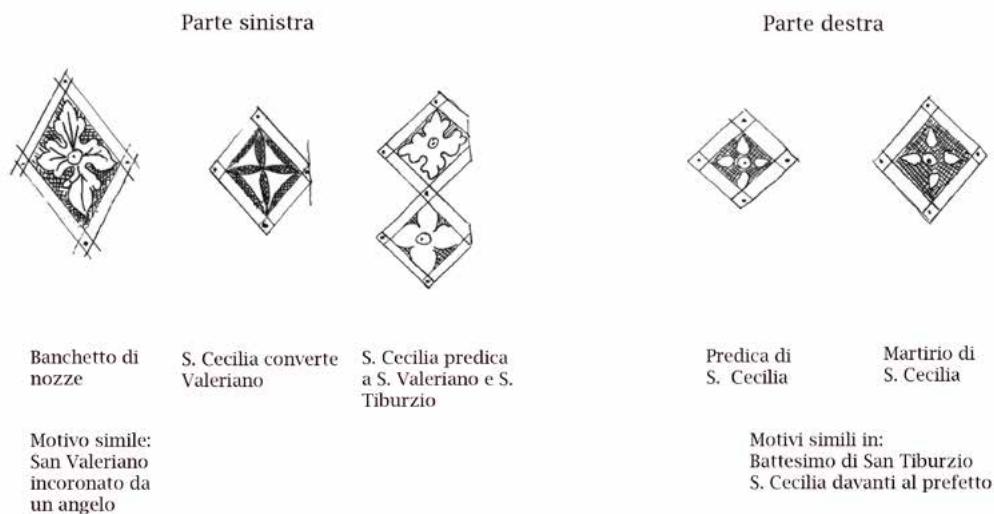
Parte sinistra

Parte destra

Banchetto di nozze

S. Cecilia converte Valeriano

S. Cecilia predica a S. Valeriano e S. Tiburzio

Predica di S. Cecilia

Martirio di S. Cecilia

Motivo simile: San Valeriano incoronato da un angelo

Motivi simili in: Battesimo di San Tiburzio S. Cecilia davanti al prefetto